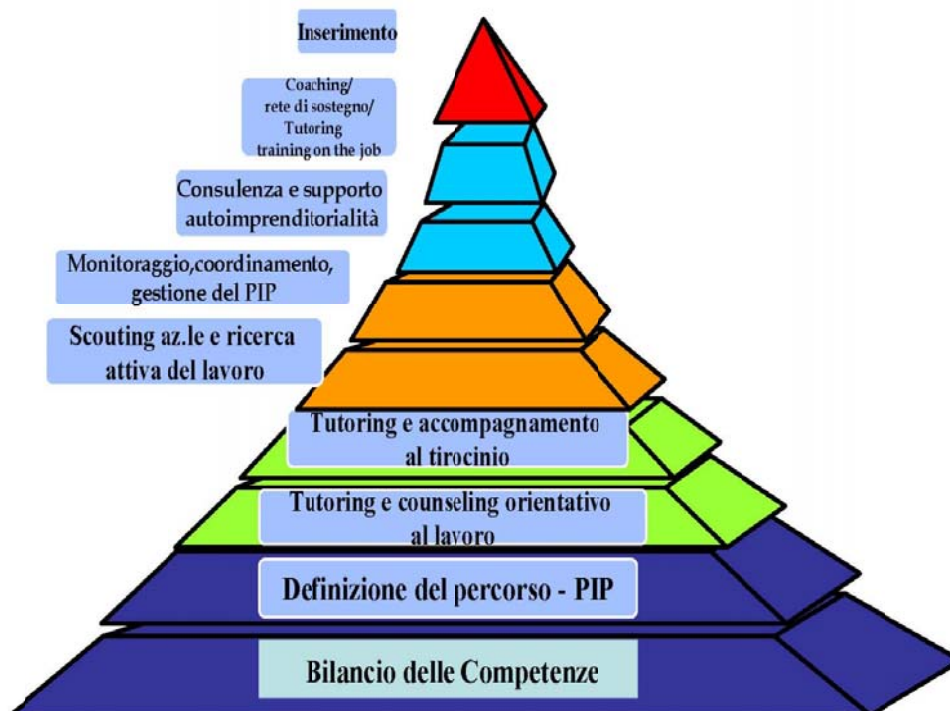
Inserimento

Coaching/
rete di sostegno/
Tutoring
training on the job

Consulenza e supporto
autoimprenditorialità

Monitoraggio,coordinamento,
gestione del PIP

Scouting az.le e ricerca
attiva del lavoro

Tutoring e accompagnamento
al tirocinio

Tutoring e counseling orientativo
al lavoro

Definizione del percorso - PIP

Bilancio delle Competenze